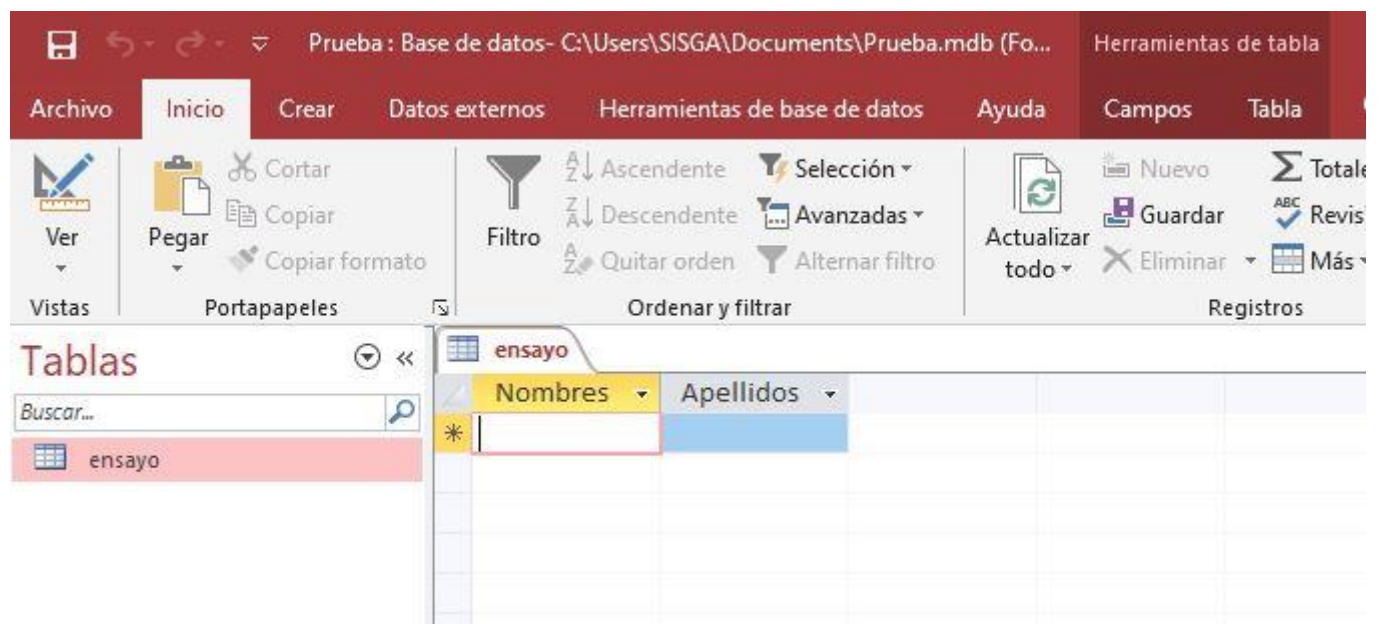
Prueba : Base de datos- C:\Users\SISGA\Documents\Prueba.mdb (Fo... Herramientas de tabla

Archivo Inicio Crear Datos externos Herramientas de base de datos Ayuda Campos Tabla

Ver
Pegar
Cortar
Copiar
Copiar formato
Filtro
Ascendente
Descendente
Quitar orden
Selección
Avanzadas
Alternar filtro
Actualizar todo
Nuevo
Guardar
Eliminar
Totale
Revis
Más

Vistas Portapapeles Ordenar y filtrar Registros

Tablas
Buscar...
ensayo

ensayo

| Nombres | Apellidos |
|---|---|
| | |